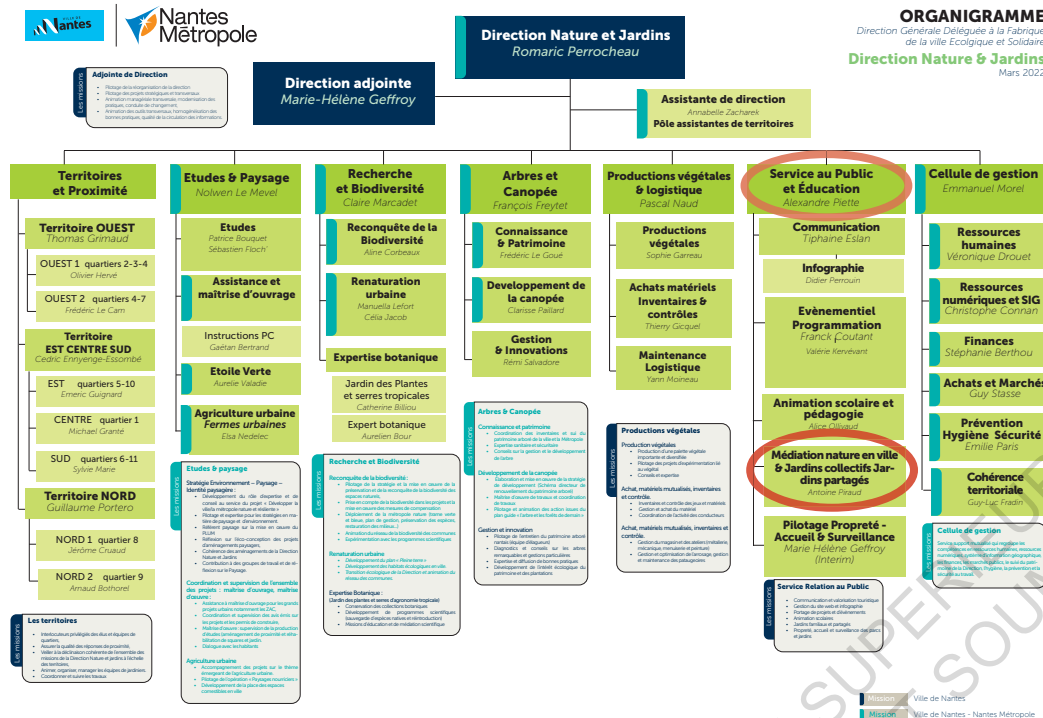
Ville de Nantes

Nantes Métropole

ORGANIGRAMME

Direction Générale Déléguée à la Fabrique de la ville Ecolgique et Solidaire

Direction Nature & Jardins

Mars 2022

Direction Nature et Jardins
Romaric Perrocheau

Direction adjointe
Marie-Hélène Geffroy

Les missions

Adjointe de Direction

- Pilotage de la réorganisation de la direction
- Pilotage des projets stratégiques et transversaux
- Animation managériale transversale, modernisation des pratiques, conduite du changement
- Animation des outils transversaux, homogénéisation des bonnes pratiques, qualité de la circulation des informations.

Assistante de direction
Annabelle Zacharek
Pôle assistantes de territoires

Territoires et Proximité

Territoire OUEST
Thomas Grimaud

OUEST 1 quartiers 2-3-4
Olivier Hervé

OUEST 2 quartiers 4-7
Frédéric Le Cam

Territoire EST CENTRE SUD
Cedric Ennyenge-Essombé

EST quartiers 5-10
Emeric Guignard

CENTRE quartier 1
Michael Granté

SUD quartiers 6-11
Sylvie Marie

Territoire NORD
Guillaume Portero

NORD 1 quartier 8
Jérôme Cruaud

NORD 2 quartier 9
Arnaud Bothorel

Les missions

Les territoires

- Interlocuteurs privilégiés des élus et équipes de quartiers.
- Assurer la qualité des réponses de proximité.
- Veiller à la déclinaison cohérente de l'ensemble des missions de la Direction Nature et Jardins à l'échelle des territoires.
- Animer, organiser, manager les équipes de jardiniers.
- Coordonner et suivre les travaux

Etudes & Paysage
Nolwen Le Mevel

Etudes
Patrice Bouquet
Sebastien Floch'

Assistance et maîtrise d'ouvrage

Instructions PC
Gaëtan Bertrand

Etoile Verte
Aurelie Valadie

Agriculture urbaine
Fermes urbaines
Elsa Nedelec

Les missions

Etudes & paysage

Stratégie Environnement – Paysage – Identité paysagère :
- Développement du rôle d'expertise et de conseil au service du projet « Développer la ville/la métropole nature et résiliente »
- Pilotage et expertise pour les stratégie en matière de paysage et d'environnement
- Référent paysage sur la mise en œuvre du PLUM
- Réflexion sur l'éco-conception des projets d'aménagements paysagers.
- Cohérence des aménagements de la Direction Nature et Jardins
- Contribution à des groupes de travail et de réflexion sur le Paysage.

Coordination et supervision de l'ensemble des projets : maîtrise d'ouvrage, maîtrise d'œuvre :
- Assistance à maîtrise d'ouvrage pour les grands projets urbains notamment les ZAC
- Coordination et supervision des avis émis sur les projets et les permis de construire.
- Maîtrise d'oeuvre : supervision de la production d'études (aménagement de proximité et réhabilitation de squares et jardin.
- Dialogue avec les habitants

Agriculture urbaine
- Accompagnement des projets sur le thème émergent de l'agriculture urbaine.
- Pilotage de l'opération « Paysages nourriciers »
- Développement et gestion des espaces comestibles en ville

Recherche et Biodiversité
Claire Marcadet

Reconquête de la Biodiversité
Aline Corbeaux

Renaturation urbaine
Manuella Lefort
Célia Jacob

Expertise botanique

Jardin des Plantes et serres tropicales
Catherine Billiou

Expert botanique
Aurelien Bour

Les missions

Recherche et Biodiversité

Reconquête de la biodiversité :
- Pilotage de la stratégie et la mise en œuvre de la préservation et de la reconquête de la biodiversité des espaces naturels.
- Prise en compte de la biodiversité dans les projets et la mise en œuvre des mesures de compensation
- Déploiement de la métropole nature (trame verte et bleue, plan de gestion, préservation des espèces, restauration des milieux...)
- Animation du réseau de la biodiversité des communes
- Expérimentation avec les programmes scientifiques

Renaturation urbaine
- Développement du plan « Pleine terre »
- Développement des habitats écologiques en ville
- Transition écologique de la Direction et animation du réseau des communes

Expertise Botanique :
(Jardin des plantes et serres d'agronomie tropicale)
- Conservation des collections botaniques
- Développement de programmes scientifiques (sauvegarde d'espèces natives et réintroduction)
- Missions d'éducation en de médiation scientifique

Arbres et Canopée
François Freytet

Connaissance & Patrimoine
Frédéric Le Goué

Developpement de la canopée
Clarisse Paillard

Gestion & Innovations
Rémi Salvadore

Les missions

Arbres & Canopée

Connaissance et patrimoine
- Coordination des inventaires et suivi du patrimoine arboré de la ville et la Métropole
- Expertise sanitaire et structurelle
- Conseils sur la gestion et le développement de l'arbre

Développement de la canopée
- Élaboration et mise en œuvre de la stratégie de développement (Schéma directeur et renouvellement du patrimoine arboré)
- Maîtrise d'œuvre de travaux et coordination de travaux
- Pilotage et animation des action issues du plan guide « l'arbre et les forêts de demain »

Gestion et innovation
- Pilotage de l'entretien du patrimoine arboré nantais (équipe d'élagueurs)
- Diagnostics et conseils sur les arbres remarquables et gestions particulières
- Expertise et diffusion de bonnes pratiques
- Développement de l'intérêt écologique du patrimoine et des plantations

Productions végétales & logistique
Pascal Naud

Productions végétales
Sophie Garreau

Achats matériels Inventaires & contrôles
Thierry Gicquel

Maintenance Logistique
Yann Moineau

Les missions

Productions végétales

Production végétales
- Production d'une palette végétale importante et diversifiée
- Pilotage des projets d'expérimentation liés au végétal
- Conseils et expertise

Achat, matériels mutualisés, inventaires et contrôle.
- Inventaires et contrôle des jeux et matériels
- Gestion et achat du matériel
- Coordination de l'activité des conducteurs

Achat, matériels mutualisés, inventaires et contrôle.
- Gestion du magasin et des ateliers (métallerie, mécanique, menuiserie et peinture)
- Gestion et optimisation de l'arrosage, gestion et maintenance des pataugeoires

Service au Public et Éducation
Alexandre Piette

Communication
Tiphaine Eslan

Infographie
Didier Perrouin

Evènementiel Programmation
Franck Coutant
Valérie Kervévant

Animation scolaire et pédagogie
Alice Ollivaud

Médiation nature en ville & Jardins collectifs Jardins partagés
Antoine Piraud

Pilotage Propreté - Accueil & Surveillance
Marie Hélène Geffroy (Interim)

Les missions

Service Relation au Public
- Communication et valorisation touristique
- Gestion du site web et infographie
- Pilotage de projets et d'évènements
- Animation scolaires
- Jardins familiaux et partagés
- Propreté, accueil et surveillance des parcs et jardins

Cellule de gestion
Emmanuel Morel

Ressources humaines
Véronique Drouet

Ressources numériques et SIG
Christophe Connan

Finances
Stéphanie Berthou

Achats et Marchés
Guy Stasse

Prévention Hygiène Sécurité
Emilie Paris

Cohérence territoriale
Guy-Luc Fradin

Les missions

Cellule de gestion
Service support mutualisé qui regroupe les compétences en ressources humaines, ressources numériques, système d'information géographique, les finances, les achats/marchés, le suivi du patrimoine de la Direction, l'hygiène, la prévention et la sécurité au travail.

Mission Ville de Nantes
Mission Ville de Nantes - Nantes Métropole

SUPER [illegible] SOU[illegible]